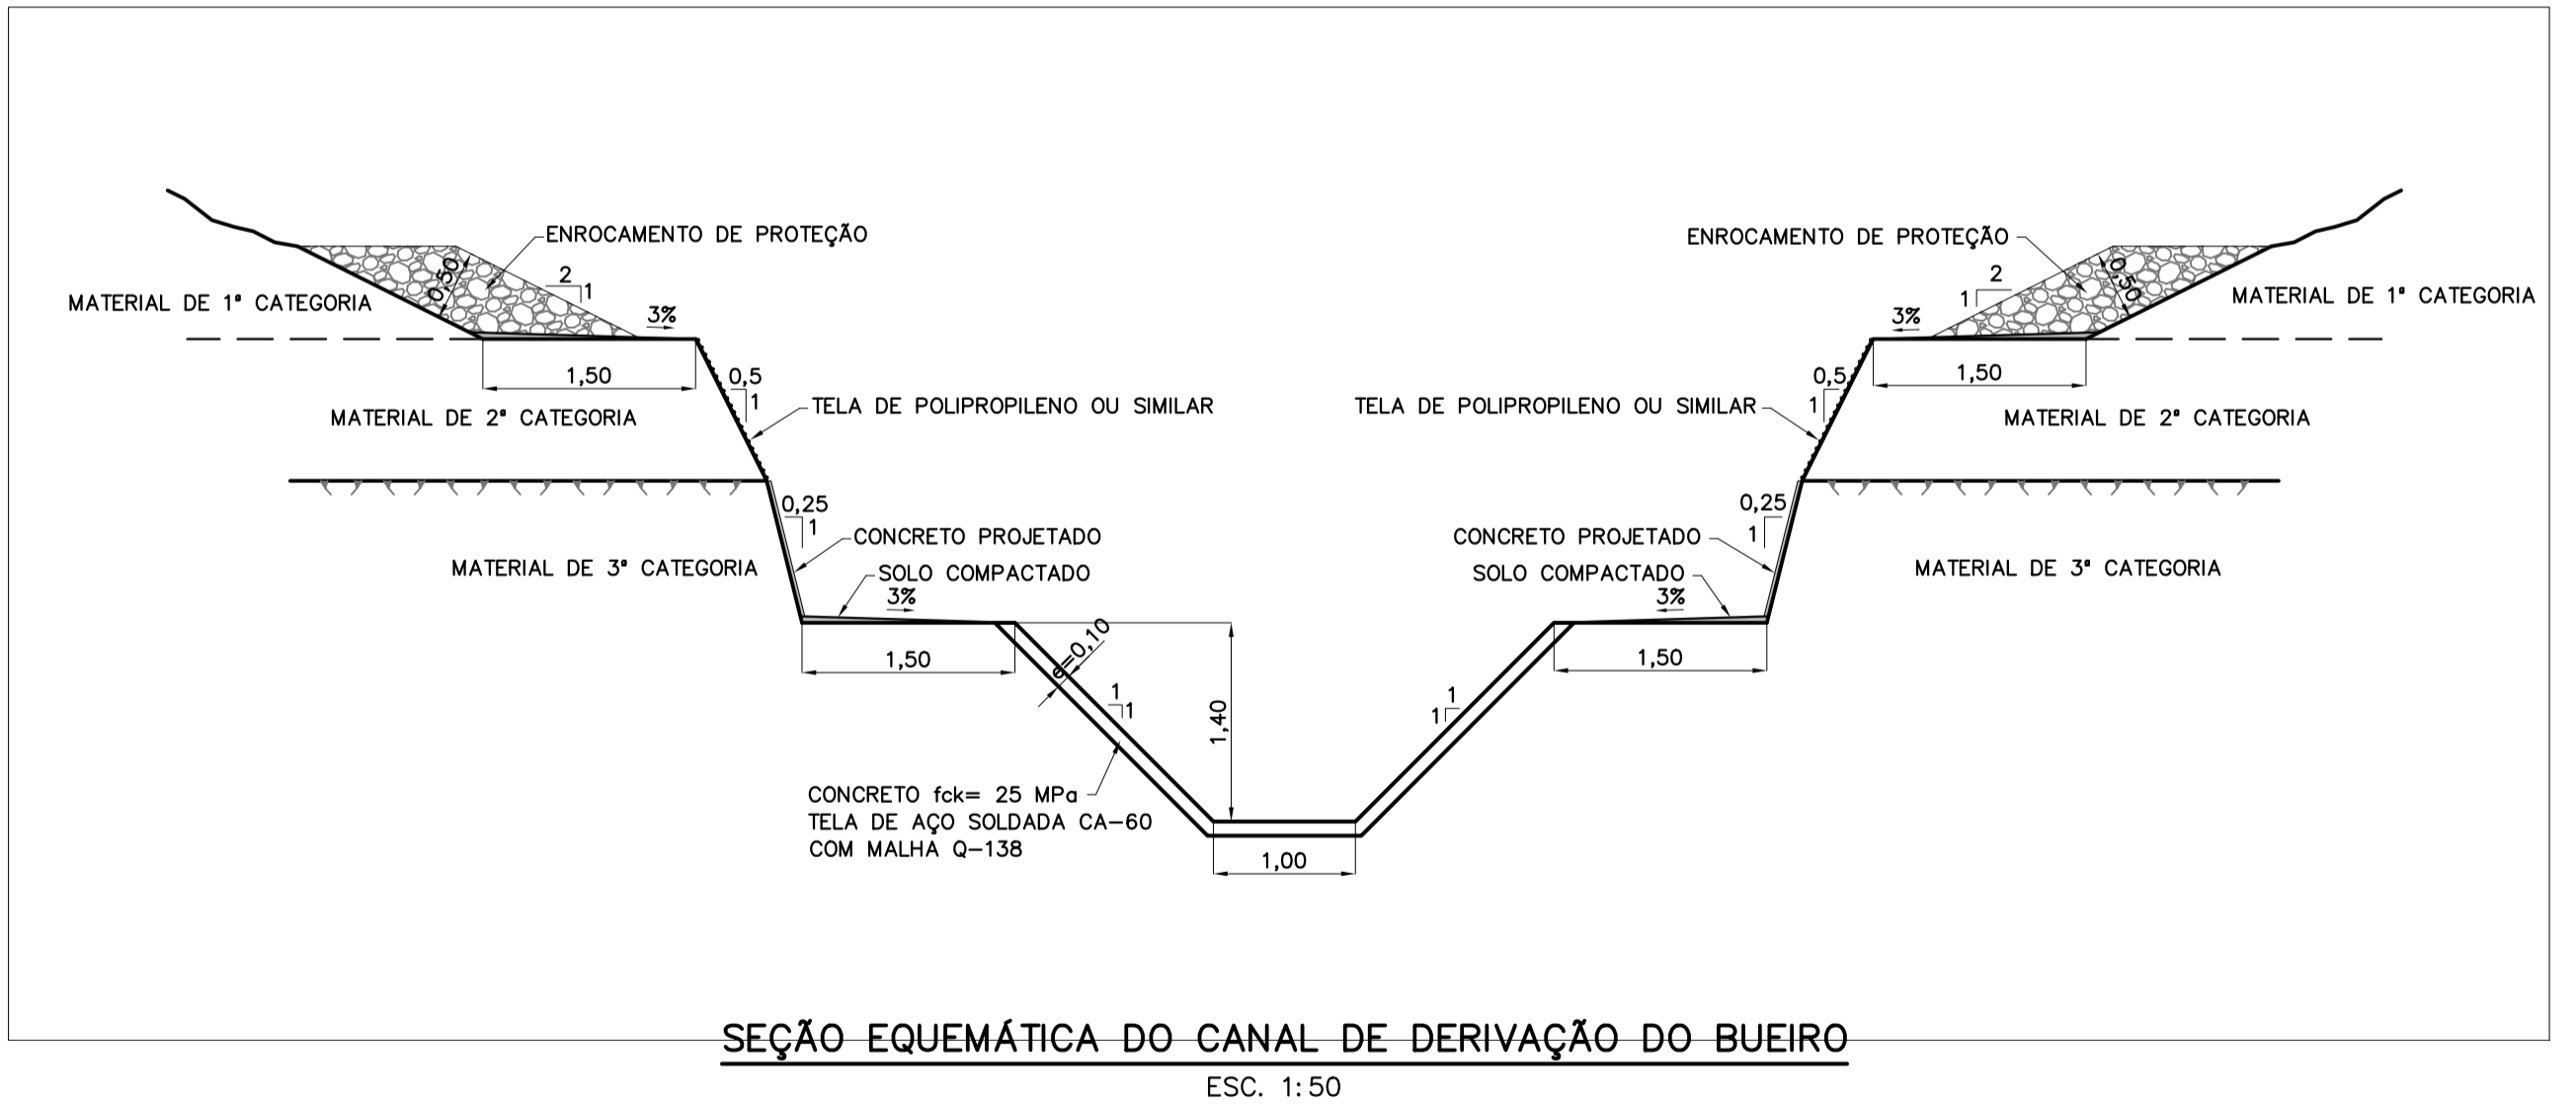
ENROCAMENTO DE PROTEÇÃO

ENROCAMENTO DE PROTEÇÃO

MATERIAL DE 1ª CATEGORIA

0,50

2
1

3%

MATERIAL DE 1ª CATEGORIA

1
2

0,50

3%

1,50

0,5
1

1,50

0,5
1

MATERIAL DE 2ª CATEGORIA

TELA DE POLIPROPILENO OU SIMILAR

TELA DE POLIPROPILENO OU SIMILAR

MATERIAL DE 2ª CATEGORIA

0,25
1

CONCRETO PROJETADO

0,25
1

CONCRETO PROJETADO

MATERIAL DE 3ª CATEGORIA

SOLO COMPACTADO

SOLO COMPACTADO

MATERIAL DE 3ª CATEGORIA

3%

3%

e=0,10

1,50

1,50

1
1

1,40

1
1

CONCRETO fck= 25 MPa
TELA DE AÇO SOLDADA CA-60
COM MALHA Q-138

1,00

SEÇÃO EQUEMÁTICA DO CANAL DE DERIVAÇÃO DO BUEIRO

ESC. 1:50